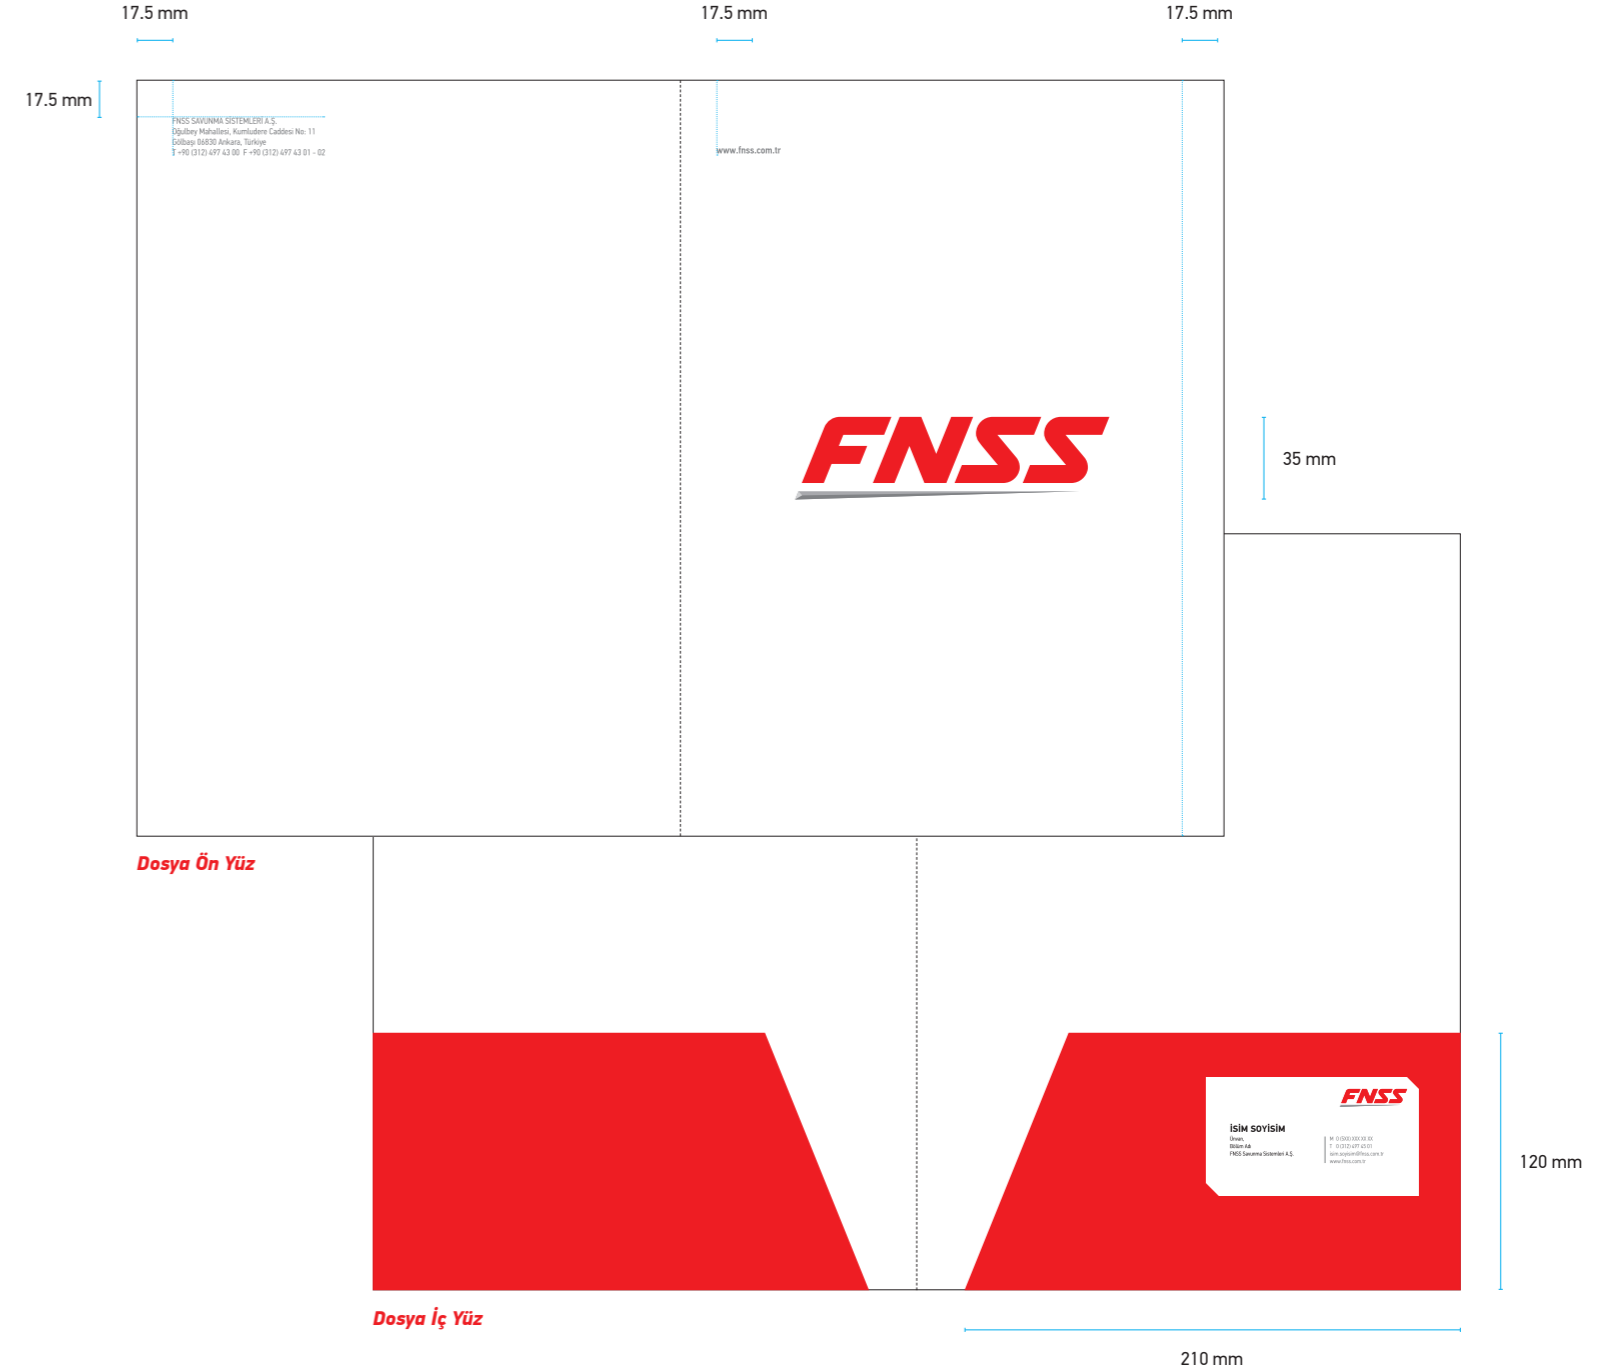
17.5 mm

17.5 mm

17.5 mm

17.5 mm

FNSS SAVUNMA SİSTEMLERİ A.Ş.
Oğulbey Mahallesi, Kumludere Caddesi No: 11
Gölbaşı 06830 Ankara, Türkiye
T +90 (312) 497 43 00 F +90 (312) 497 43 01 - 02

www.fnss.com.tr

FNSS

35 mm

Dosya Ön Yüz

FNSS

İSİM SOYİSİM
Ünvan,
Bölüm Adı
FNSS Savunma Sistemleri A.Ş.

M 0 (5XX) XXX XX XX
T 0 (312) 497 45 01
isim.soyisim@fnss.com.tr
www.fnss.com.tr

120 mm

Dosya İç Yüz

210 mm